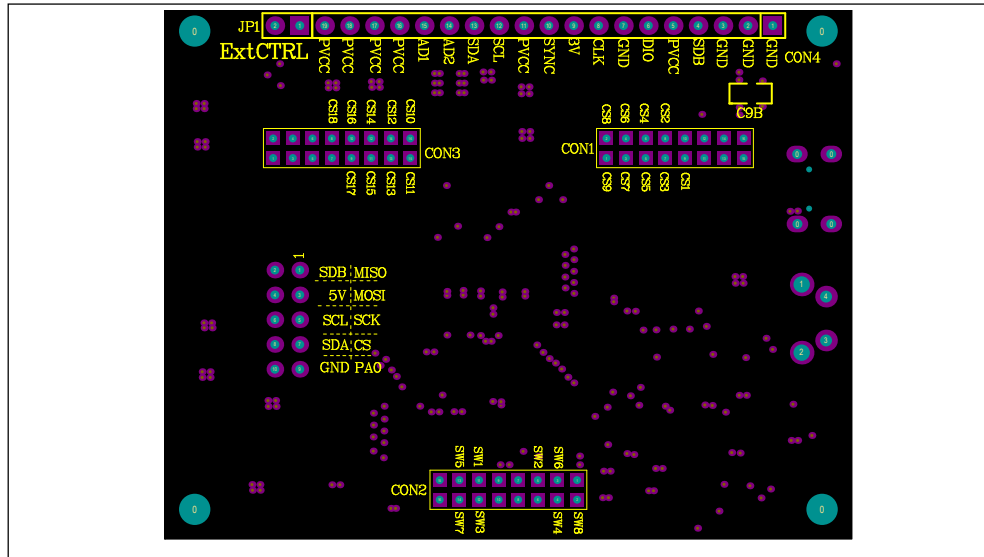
JP1

ExtCTRL

PVCC PVCC PVCC PVCC AD1 AD2 SDA SCL PVCC SYNC 3V CLK GND DIO PVCC SDB GND GND GND

CON4

C9B

CS18 CS16 CS14 CS12 CS10

CON3

CS17 CS15 CS13 CS11

CS8 CS6 CS4 CS2

CON1

CS9 CS7 CS5 CS3 CS1

1

SDB MISO
5V MOSI
SCL SCK
SDA CS
GND PA0

SW5 SW1 SW2 SW6

CON2

SW7 SW3 SW4 SW8